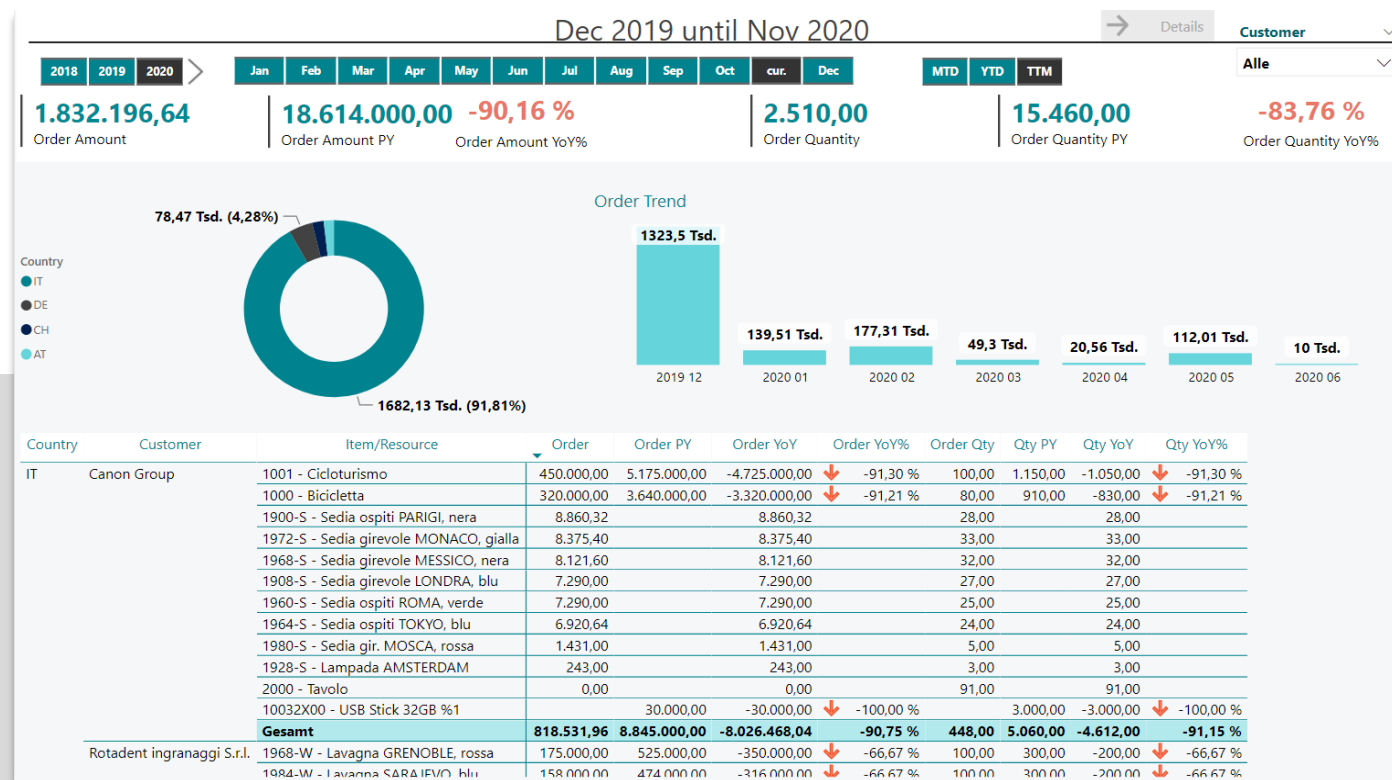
Dec 2019 until Nov 2020

Details

Customer

Alle

2018 2019 2020

Jan Feb Mar Apr May Jun Jul Aug Sep Oct cur. Dec

MTD YTD TTM

1.832.196,64
Order Amount

18.614.000,00
Order Amount PY

-90,16 %
Order Amount YoY%

2.510,00
Order Quantity

15.460,00
Order Quantity PY

-83,76 %
Order Quantity YoY%

Country
IT
DE
CH
AT

78,47 Tsd. (4,28%)

1682,13 Tsd. (91,81%)

Order Trend

| 1323,5 Tsd. | 139,51 Tsd. | 177,31 Tsd. | 49,3 Tsd. | 20,56 Tsd. | 112,01 Tsd. | 10 Tsd. |
|---|---|---|---|---|---|---|
| 2019 12 | 2020 01 | 2020 02 | 2020 03 | 2020 04 | 2020 05 | 2020 06 |

| Country | Customer | Item/Resource | Order | Order PY | Order YoY | Order YoY% | Order Qty | Qty PY | Qty YoY | Qty YoY% |
|---|---|---|---|---|---|---|---|---|---|---|
| IT | Canon Group | 1001 - Cicloturismo | 450.000,00 | 5.175.000,00 | -4.725.000,00 | -91,30 % | 100,00 | 1.150,00 | -1.050,00 | -91,30 % |
| | | 1000 - Bicicletta | 320.000,00 | 3.640.000,00 | -3.320.000,00 | -91,21 % | 80,00 | 910,00 | -830,00 | -91,21 % |
| | | 1900-S - Sedia ospiti PARIGI, nera | 8.860,32 | | 8.860,32 | | 28,00 | | 28,00 | |
| | | 1972-S - Sedia girevole MONACO, gialla | 8.375,40 | | 8.375,40 | | 33,00 | | 33,00 | |
| | | 1968-S - Sedia girevole MESSICO, nera | 8.121,60 | | 8.121,60 | | 32,00 | | 32,00 | |
| | | 1908-S - Sedia girevole LONDRA, blu | 7.290,00 | | 7.290,00 | | 27,00 | | 27,00 | |
| | | 1960-S - Sedia ospiti ROMA, verde | 7.290,00 | | 7.290,00 | | 25,00 | | 25,00 | |
| | | 1964-S - Sedia ospiti TOKYO, blu | 6.920,64 | | 6.920,64 | | 24,00 | | 24,00 | |
| | | 1980-S - Sedia gir. MOSCA, rossa | 1.431,00 | | 1.431,00 | | 5,00 | | 5,00 | |
| | | 1928-S - Lampada AMSTERDAM | 243,00 | | 243,00 | | 3,00 | | 3,00 | |
| | | 2000 - Tavolo | 0,00 | | 0,00 | | 91,00 | | 91,00 | |
| | | 10032X00 - USB Stick 32GB %1 | | 30.000,00 | -30.000,00 | -100,00 % | | 3.000,00 | -3.000,00 | -100,00 % |
| | | Gesamt | 818.531,96 | 8.845.000,00 | -8.026.468,04 | -90,75 % | 448,00 | 5.060,00 | -4.612,00 | -91,15 % |
| | Rotadent ingranaggi S.r.l. | 1968-W - Lavagna GRENOBLE, rossa | 175.000,00 | 525.000,00 | -350.000,00 | -66,67 % | 100,00 | 300,00 | -200,00 | -66,67 % |
| | | 1984-W - Lavagna SARAJEVO, blu | 158.000,00 | 474.000,00 | -316.000,00 | -66,67 % | 100,00 | 300,00 | -200,00 | -66,67 % |